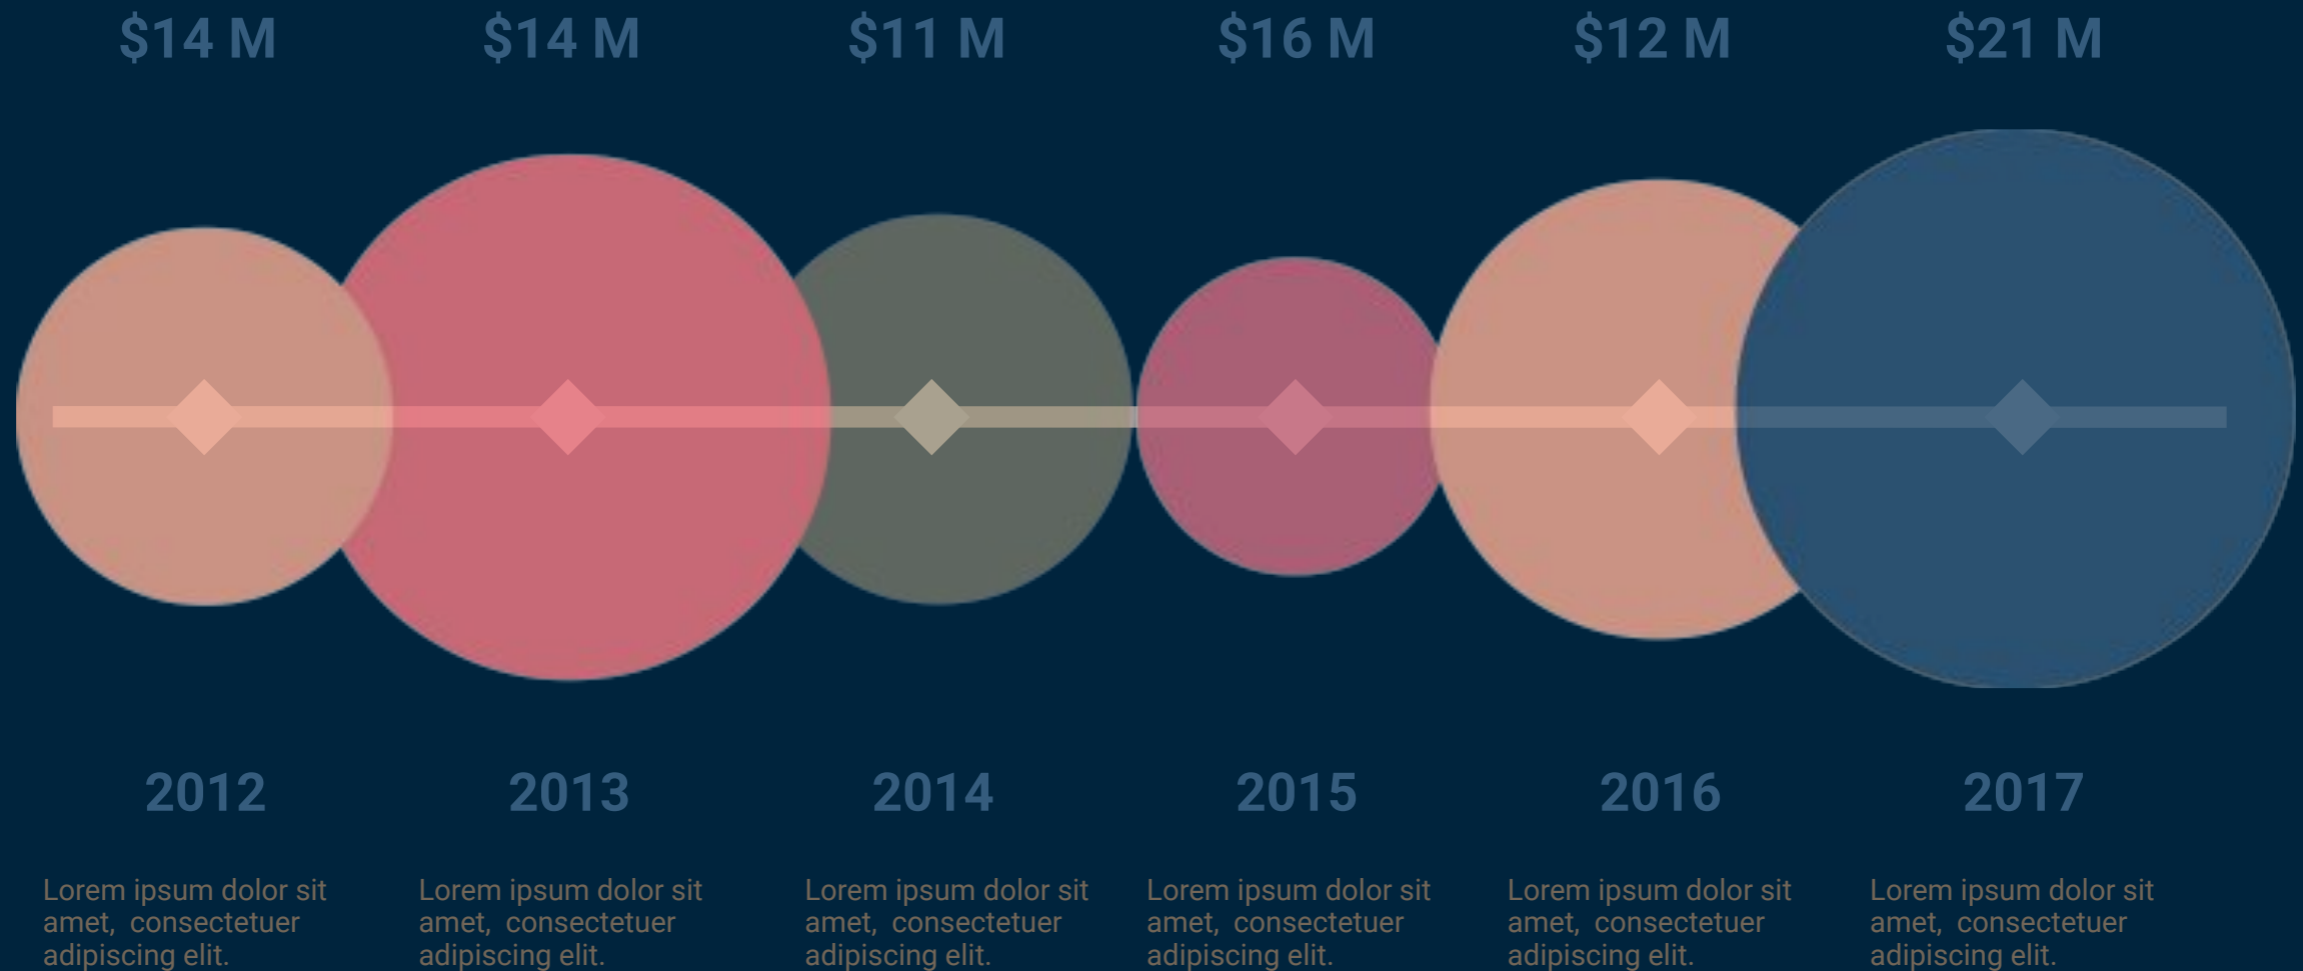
$14 M

2012

Lorem ipsum dolor sit amet, consectetuer adipiscing elit.

$14 M

2013

Lorem ipsum dolor sit amet, consectetuer adipiscing elit.

$11 M

2014

Lorem ipsum dolor sit amet, consectetuer adipiscing elit.

$16 M

2015

Lorem ipsum dolor sit amet, consectetuer adipiscing elit.

$12 M

2016

Lorem ipsum dolor sit amet, consectetuer adipiscing elit.

$21 M

2017

Lorem ipsum dolor sit amet, consectetuer adipiscing elit.